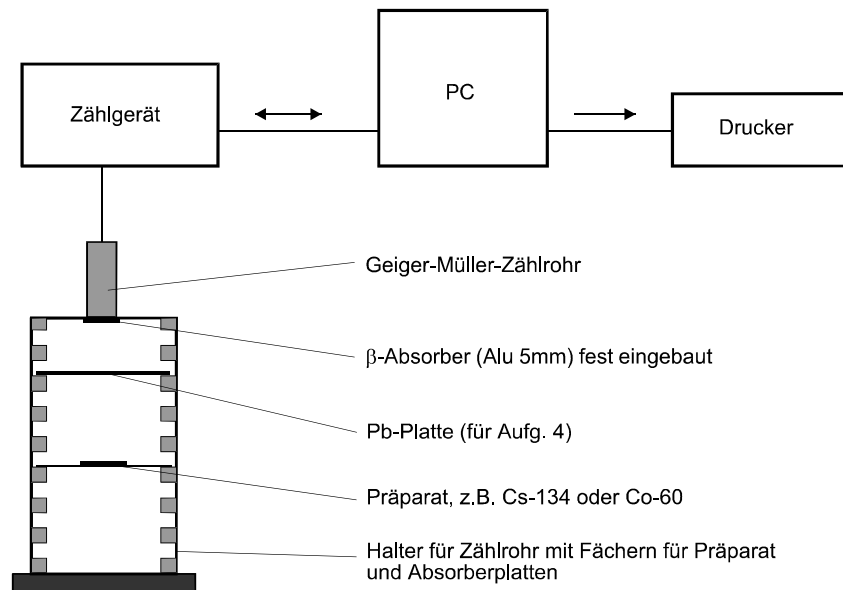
Zählgerät

PC

Drucker

Geiger-Müller-Zählrohr

$\beta$-Absorber (Alu 5mm) fest eingebaut

Pb-Platte (für Aufg. 4)

Präparat, z.B. Cs-134 oder Co-60

Halter für Zählrohr mit Fächern für Präparat und Absorberplatten